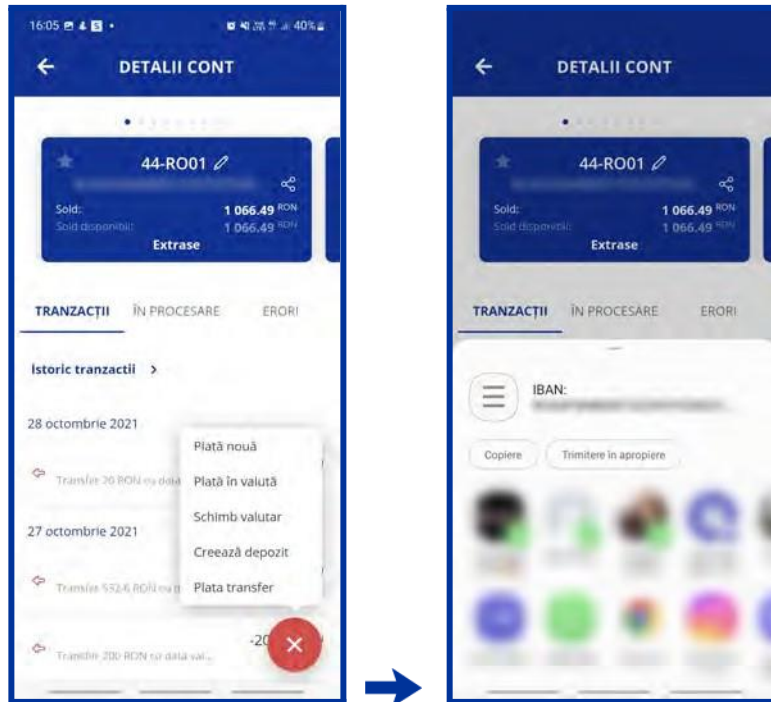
16:05 40%

DETALII CONT

44-RO01

Sold: 1 066.49 RON
Sold disponibil: 1 066.49 RON

Extrase

TRANZACȚII ÎN PROCESARE ERORI

Istoric tranzactii >

28 octombrie 2021

Transfer 20 RON cu data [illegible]

27 octombrie 2021

Transfer 532.6 RON cu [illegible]

Transfer 200 RON cu data val...

-20

Plată nouă
Plată în valută
Schimb valutar
Creează depozit
Plata transfer

DETALII CONT

44-RO01

Sold: 1 066.49 RON
Sold disponibil: 1 066.49 RON

Extrase

TRANZACȚII ÎN PROCESARE ERORI

IBAN:

Copiere
Trimitere în apropiere